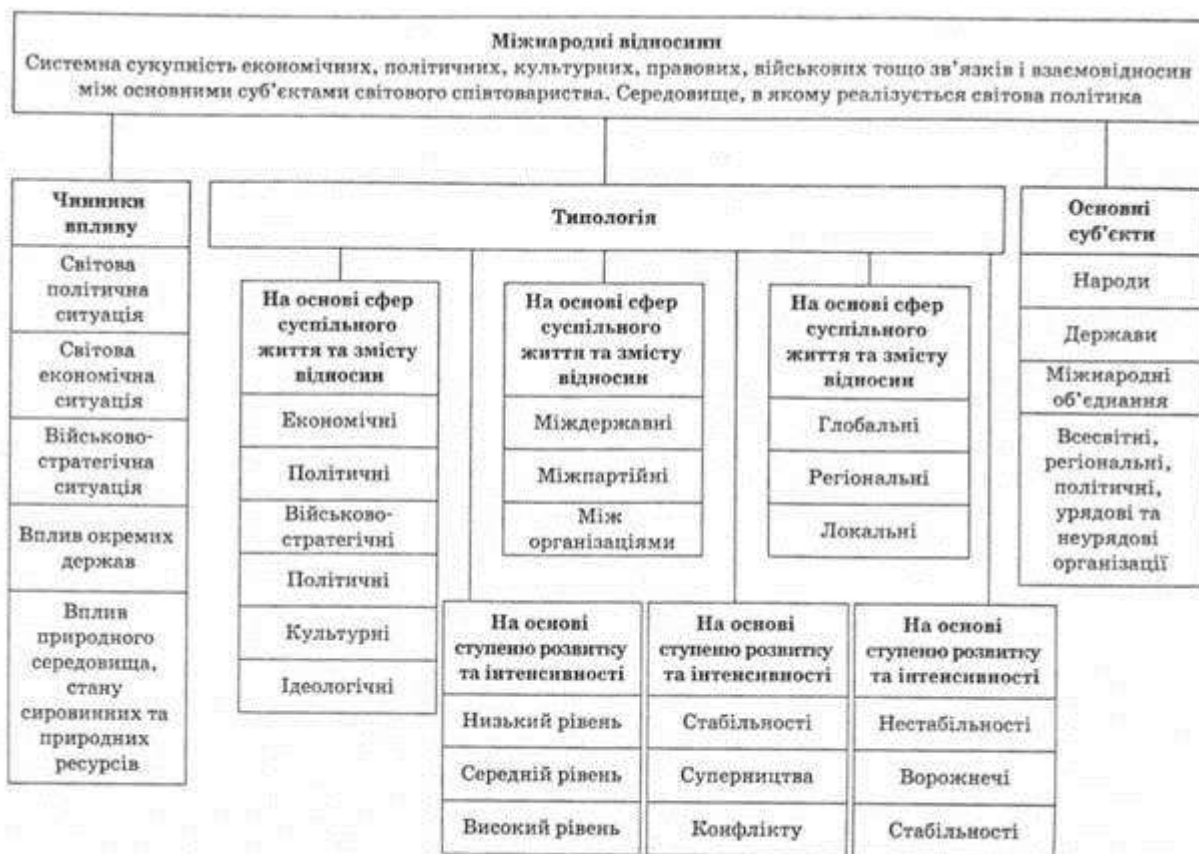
Міжнародні відносини
Системна сукупність економічних, політичних, культурних, правових, військових тощо зв'язків і взаємовідносин між основними суб'єктами світового співтовариства. Середовище, в якому реалізується світова політика

Чинники впливу

Світова політична ситуація

Світова економічна ситуація

Військово-стратегічна ситуація

Вплив окремих держав

Вплив природного середовища, стану сировинних та природних ресурсів

Типологія

На основі сфер суспільного життя та змісту відносин

Економічні

Політичні

Військово-стратегічні

Політичні

Культурні

Ідеологічні

На основі сфер суспільного життя та змісту відносин

Міждержавні

Міжпартійні

Між організаціями

На основі сфер суспільного життя та змісту відносин

Глобальні

Регіональні

Локальні

На основі ступеню розвитку та інтенсивності

Низький рівень

Середній рівень

Високий рівень

На основі ступеню розвитку та інтенсивності

Стабільності

Суперництва

Конфлікту

На основі ступеню розвитку та інтенсивності

Нестабільності

Ворожнечі

Стабільності

Основні суб'єкти

Народи

Держави

Міжнародні об'єднання

Всесвітні, регіональні, політичні, урядові та неурядові організації